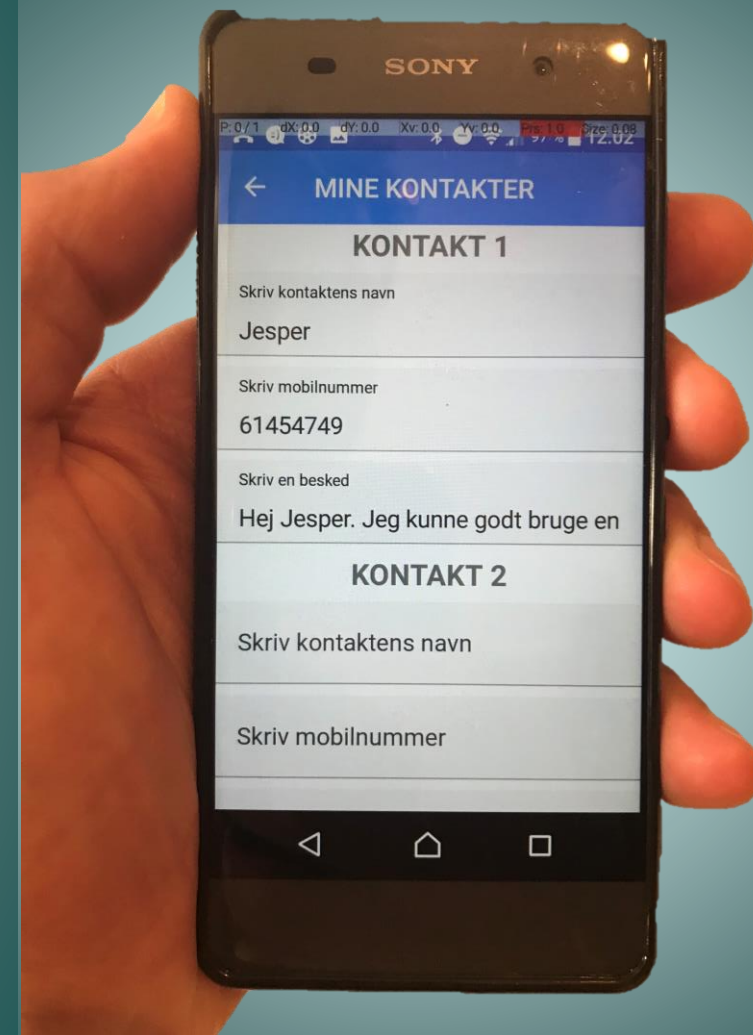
SONY

P: 0 / 1 dX: 0.0 dY: 0.0 Xv: 0.0 Yv: 0.0 Prs: 1.0 Size: 0.08

12:02

←

MINE KONTAKTER

KONTAKT 1

Skriv kontaktens navn

Jesper

Skriv mobilnummer

61454749

Skriv en besked

Hej Jesper. Jeg kunne godt bruge en

KONTAKT 2

Skriv kontaktens navn

Skriv mobilnummer